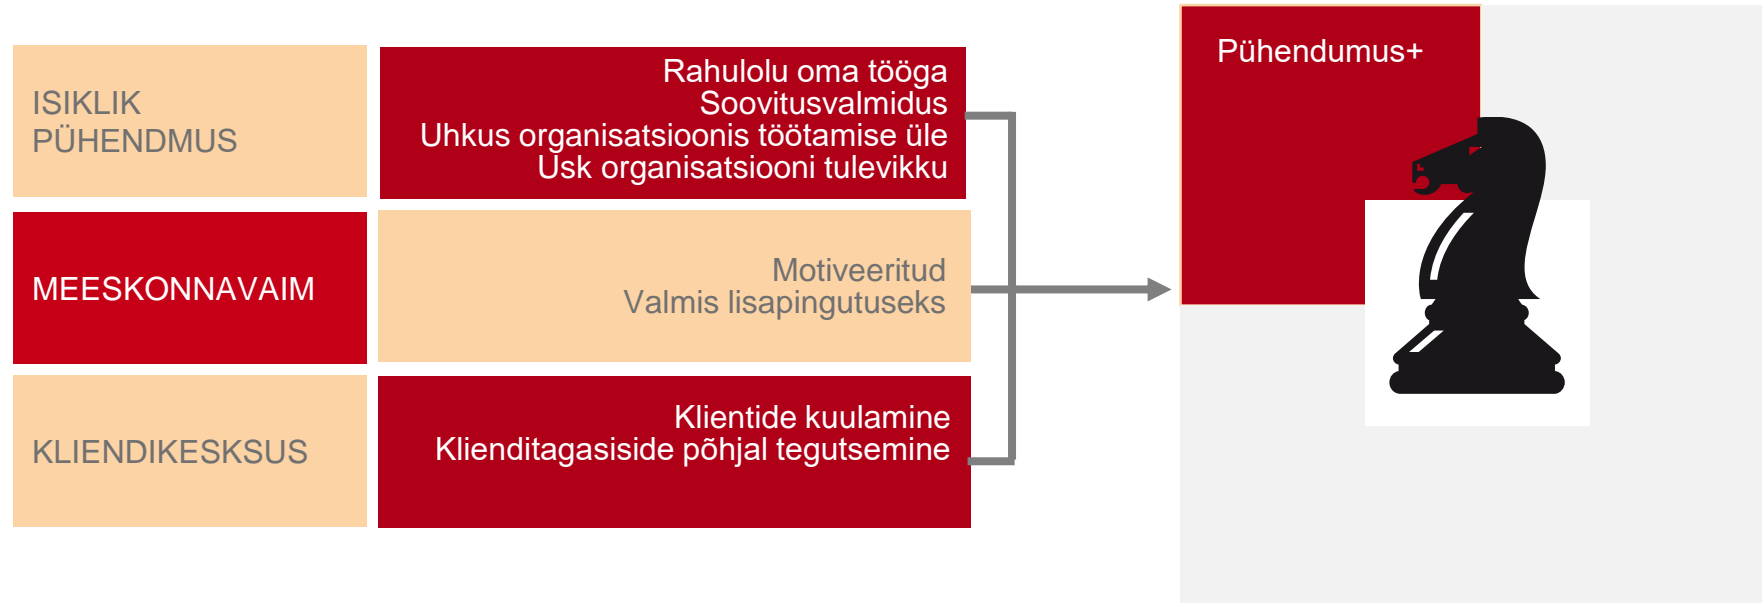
ISIKLIK PÜHENDMUS

Rahulolu oma tööga
Soovitusvalmidus
Uhkus organisatsioonis töötamise üle
Usk organisatsiooni tulevikku

MEESKONNAVAIM

Motiveeritud
Valmis lisapingutuseks

KLIENDIKESKSUS

Klientide kuulamine
Klienditagasiside põhjal tegutsemine

Pühendumus+